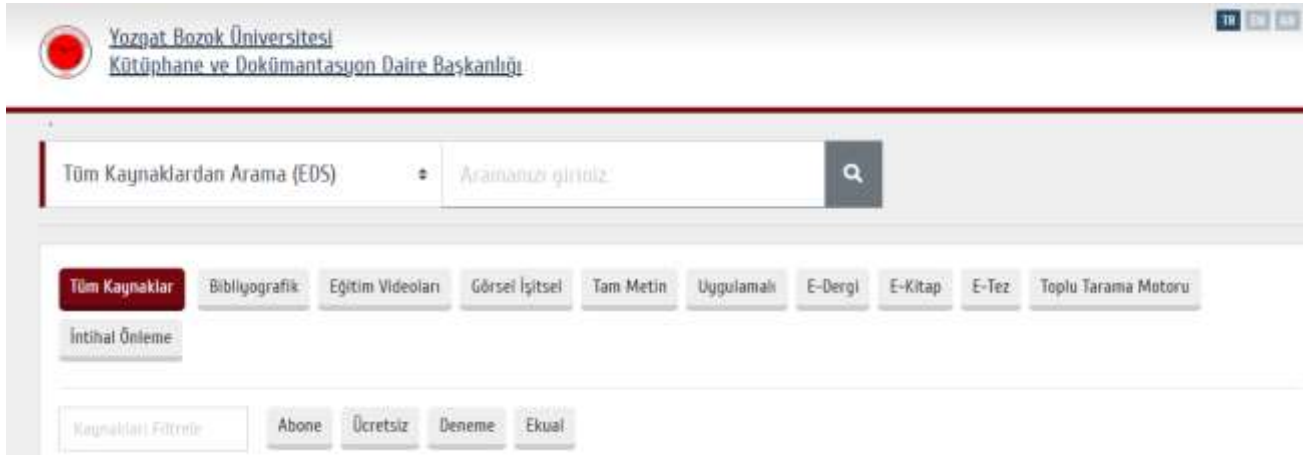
TR EN AR

Yozgat Bozok Üniversitesi
Kütüphane ve Dokümantasyon Daire Başkanlığı

Tüm Kaynaklardan Arama (EDS)

Aramanızı giriniz

Tüm Kaynaklar Bibliyografik Eğitim Videoları Görsel İşitsel Tam Metin Uygulamalı E-Dergi E-Kitap E-Tez Toplu Tarama Motoru İntihal Önleme

Kaynakları Filtrele

Abone Ücretsiz Deneme Ekual